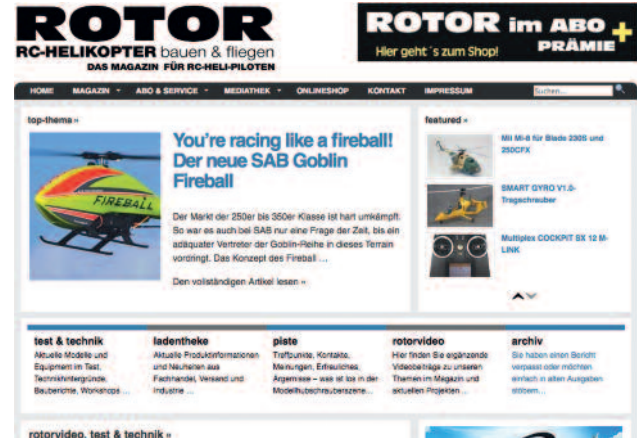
ROTOR
RC-HELIKOPTER bauen & fliegen
DAS MAGAZIN FÜR RC-HELI-PILOTEN

ROTOR im ABO + PRÄMIE
Hier geht´s zum Shop!

HOME MAGAZIN ABO & SERVICE MEDIATHEK ONLINESHOP KONTAKT IMPRESSUM Suchen...

top-thema »

You're racing like a fireball! Der neue SAB Goblin Fireball

FIREBALL

Der Markt der 250er bis 350er Klasse ist hart umkämpft. So war es auch bei SAB nur eine Frage der Zeit, bis ein adäquater Vertreter der Goblin-Reihe in dieses Terrain vordringt. Das Konzept des Fireball ...

Den vollständigen Artikel lesen »

featured »

Mil Mi-8 für Blade 230S und 250CFX

SMART GYRO V1.0-Tragschrauber

Multiplex COCKPIT SX 12 M-LINK

test & technik
Aktuelle Modelle und Equipment im Test, Technikhintergründe, Bauberichte, Workshops ...

ladentheke
Aktuelle Produktinformationen und Neuheiten aus Fachhandel, Versand und Industrie ...

piste
Treffpunkte, Kontakte, Meinungen, Erfreuliches, Ärgerliches – was ist los in der Modellhubschrauberszene...

rotorvideo
Hier finden Sie ergänzende Videobeiträge zu unseren Themen im Magazin und aktuellen Projekten ...

archiv
Sie haben einen Bericht verpasst oder möchten einfach in alten Ausgaben stöbern...

rotorvideo, test & technik »